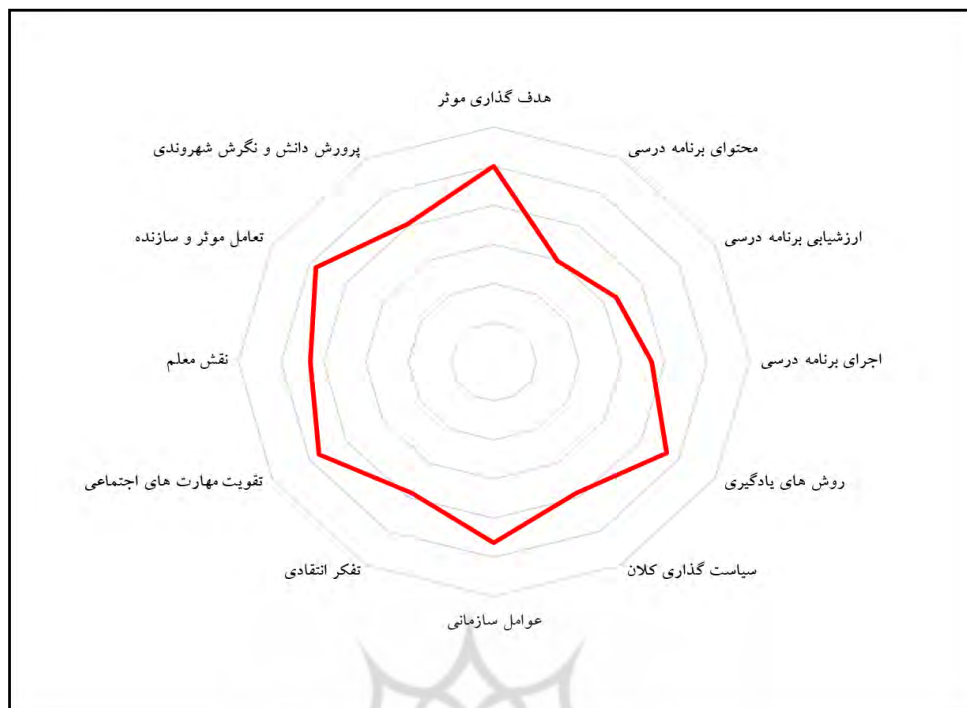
هدف گذاری موثر

محتوای برنامه درسی

ارزشیابی برنامه درسی

اجرای برنامه درسی

روش های یادگیری

سیاست گذاری کلان

عوامل سازمانی

تفکر انتقادی

تقویت مهارت های اجتماعی

نقش معلم

تعامل موثر و سازنده

پرورش دانش و نگرش شهروندی